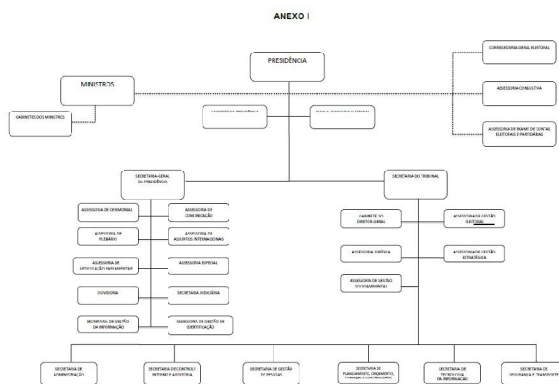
ANEXO I

PRESIDÊNCIA

MINISTROS

GABINETE DOS MINISTROS

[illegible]

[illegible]

CORREGEDORIA-GERAL ELEITORAL

ASSESSORIA CONSULTIVA

ASSESSORIA DE EXAME DE CONTAS ELEITORAIS E PARTIDÁRIAS

SECRETARIA-GERAL DA PRESIDÊNCIA

ASSESSORIA DE CERIMONIAL

ASSESSORIA DE COMUNICAÇÃO

ASSESSORIA DE PLENÁRIO

ASSESSORIA DE ASSUNTOS INTERNACIONAIS

ASSESSORIA DE ARTICULAÇÃO PARLAMENTAR

ASSESSORIA ESPECIAL

OUVIDORIA

SECRETARIA JUDICIÁRIA

SECRETARIA DE GESTÃO DA INFORMAÇÃO

ASSESSORIA DE GESTÃO DE IDENTIFICAÇÃO

SECRETARIA DO TRIBUNAL

GABINETE DO DIRETOR-GERAL

ASSESSORIA DE GESTÃO ELEITORAL

ASSESSORIA JURÍDICA

ASSESSORIA DE GESTÃO ESTRATÉGICA

ASSESSORIA DE GESTÃO SOCIOAMBIENTAL

SECRETARIA DE ADMINISTRAÇÃO

SECRETARIA DE CONTROLE INTERNO E AUDITORIA

SECRETARIA DE GESTÃO DE PESSOAS

SECRETARIA DE PLANEJAMENTO, ORÇAMENTO, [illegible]

SECRETARIA DE TECNOLOGIA DA INFORMAÇÃO

SECRETARIA DE SEGURANÇA E TRANSPORTE